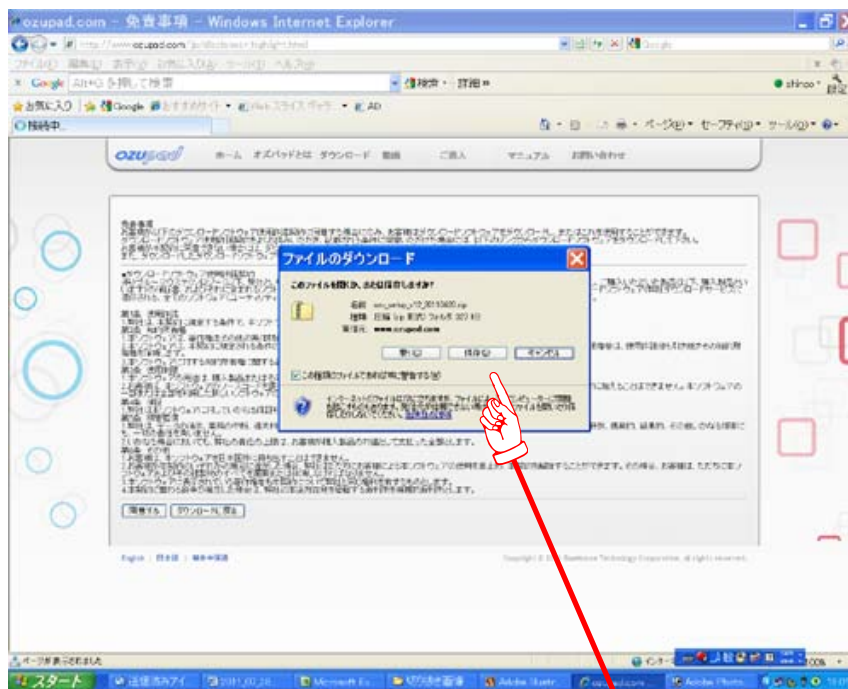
ozupad.com - 免責事項 - Windows Internet Explorer

http://www.ozupad.com/

ファイル(F) 編集(E) 表示(V) お気に入り(A) ツール(T) ヘルプ(H)

Google Alt+G を押して検索 検索 詳細 shiroo 設定

お気に入り Google おすすめサイト Web スライス ギャラリー AD

接続中...

ページ(P) セーフティ(S) ツール(O)

ozupad ホーム オズパッドとは ダウンロード 動画 ご購入 マニュアル お問い合わせ

免責事項

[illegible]

ファイルのダウンロード

このファイルを開くか、または保存しますか?

名前: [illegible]
種類: 圧縮 (zip 形式) フォルダ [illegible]
発信元: www.ozupad.com

開く(O) 保存(S) キャンセル

この種類のファイルであれば常に警告する(W)

インターネットのファイルは役に立ちますが、ファイルによってはコンピュータに問題を起こすものもあります。発信元が信頼できない場合は、このファイルを開いたり保存したりしないでください。危険性の説明

同意する ダウンロードに戻る

English | 日本語 | 繁体中国語

Copyright © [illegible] Technology Corporation. All rights reserved.

ページが表示されました

インターネット 100%

スタート 送信済みアイ 2011_03_28 Microsoft Ex... ozupad.com Adobe Photo...